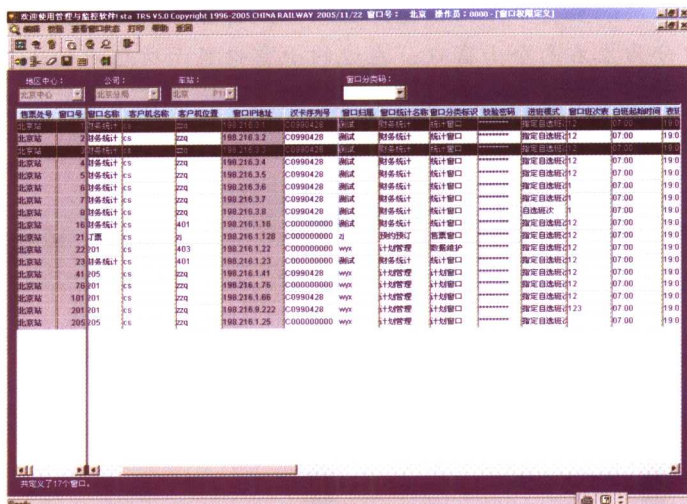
欢迎使用管理与监控软件! sta TRS V5.0 Copyright 1996-2005 CHINA RAILWAY 2005/11/22 窗口号： 北京 操作员：0000 - [窗口参数定义]

地区中心： 公司： 车站： 窗口分类码：
北京中心 北京分局 北京 P11

| 售票处号 | 窗口号 | 窗口名称 | 客户机名称 | 客户机位置 | 窗口IP地址 | 次卡序列号 | 窗口扣费 | 窗口统计名称 | 窗口分类标识 | 致能密码 | 进站模式 | 窗口组次表 | 日班起始时间 | 夜班 |
|---|---|---|---|---|---|---|---|---|---|---|---|---|---|---|
| 北京站 | 1 | 财务统计 | cs | zzq | 198.216.3.1 | C0990428 | 测试 | 财务统计 | 统计窗口 | ******** | 指定自选班次 | 12 | 07:00 | 19:0 |
| 北京站 | 2 | 财务统计 | cs | zzq | 198.216.3.2 | C0990428 | 测试 | 财务统计 | 统计窗口 | ******** | 指定自选班次 | 12 | 07:00 | 19:0 |
| 北京站 | 3 | 财务统计 | cs | zzq | 198.216.3.3 | C0990428 | 测试 | 财务统计 | 统计窗口 | ******** | 指定自选班次 | 12 | 07:00 | 19:0 |
| 北京站 | 4 | 财务统计 | cs | zzq | 198.216.3.4 | C0990428 | 测试 | 财务统计 | 统计窗口 | ******** | 指定自选班次 | 12 | 07:00 | 19:0 |
| 北京站 | 5 | 财务统计 | cs | zzq | 198.216.3.5 | C0990428 | 测试 | 财务统计 | 统计窗口 | ******** | 指定自选班次 | 12 | 07:00 | 19:0 |
| 北京站 | 6 | 财务统计 | cs | zzq | 198.216.3.6 | C0990428 | 测试 | 财务统计 | 统计窗口 | ******** | 指定自选班次 | 12 | 07:00 | 19:0 |
| 北京站 | 7 | 财务统计 | cs | zzq | 198.216.3.7 | C0990428 | 测试 | 财务统计 | 统计窗口 | ******** | 指定自选班次 | 12 | 07:00 | 19:0 |
| 北京站 | 8 | 财务统计 | cs | zzq | 198.216.3.8 | C0990428 | 测试 | 财务统计 | 统计窗口 | ******** | 自选班次 | 1 | 07:00 | 19:0 |
| 北京站 | 16 | 财务统计 | cs | 401 | 198.216.1.16 | C000000000 | 测试 | 财务统计 | 统计窗口 | ******** | 指定自选班次 | 12 | 07:00 | 19:0 |
| 北京站 | 21 | 订票 | cs | zj | 198.216.1.128 | C000000000 | zj | 预约预订 | 售票窗口 | ******** | 指定自选班次 | 12 | 07:00 | 19:0 |
| 北京站 | 22 | 201 | cs | 403 | 198.216.1.22 | C000000000 | wyx | 计划管理 | 数据维护 | ******** | 指定自选班次 | 12 | 07:00 | 19:0 |
| 北京站 | 23 | 财务统计 | cs | 401 | 198.216.1.23 | C000000000 | 测试 | 财务统计 | 统计窗口 | ******** | 指定自选班次 | 12 | 07:00 | 19:0 |
| 北京站 | 41 | 205 | cs | zzq | 198.216.1.41 | C0990428 | wyx | 计划管理 | 计划窗口 | ******** | 指定自选班次 | 12 | 07:00 | 19:0 |
| 北京站 | 78 | 201 | cs | zzq | 198.216.1.76 | C000000000 | wyx | 计划管理 | 计划窗口 | ******** | 指定自选班次 | 12 | 07:00 | 19:0 |
| 北京站 | 101 | 201 | cs | zzq | 198.216.1.66 | C0990428 | wyx | 计划管理 | 计划窗口 | ******** | 指定自选班次 | 12 | 07:00 | 19:0 |
| 北京站 | 201 | 201 | cs | zzq | 198.216.9.222 | C0990428 | wyx | 计划管理 | 计划窗口 | ******** | 指定自选班次 | 123 | 07:00 | 19:0 |
| 北京站 | 205 | 205 | cs | zzq | 198.216.1.25 | C000000000 | wyx | 计划管理 | 计划窗口 | ******** | 指定自选班次 | | 07:00 | 19:0 |

共定义了17个窗口。